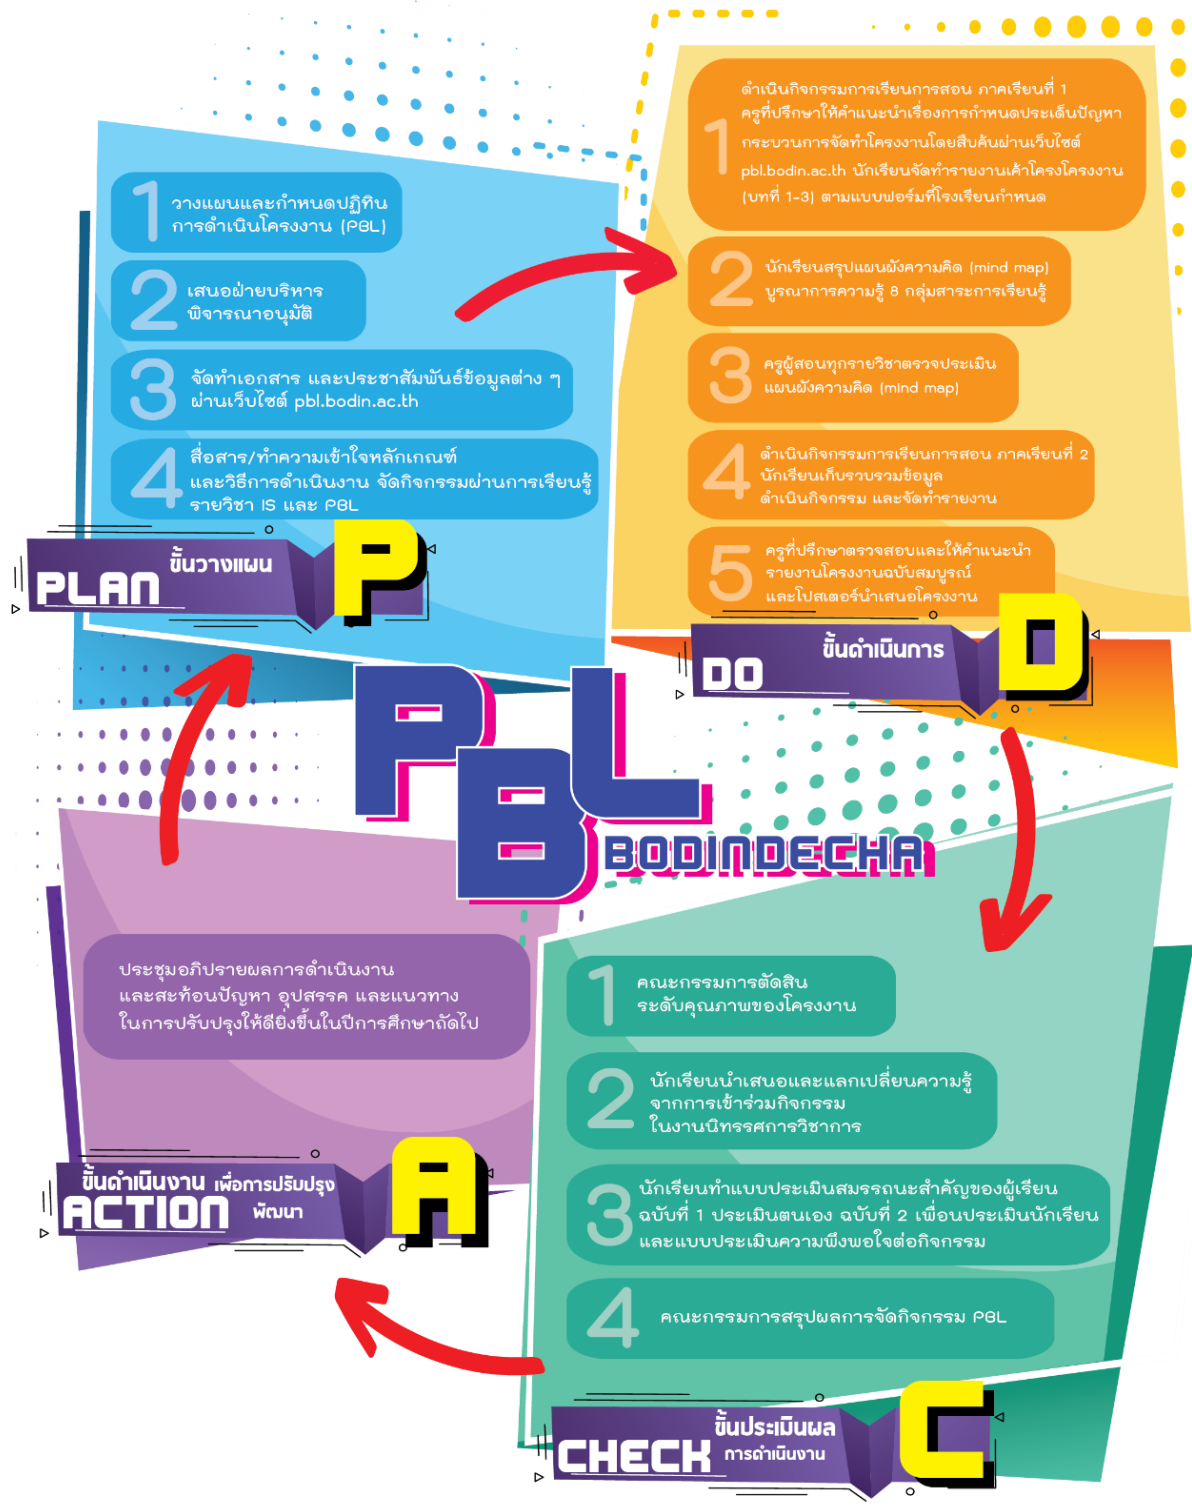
1 วางแผนและกำหนดปฏิทินการดำเนินโครงงาน (PBL)

2 เสนอฝ่ายบริหาร พิจารณาอนุมัติ

3 จัดทำเอกสาร และประชาสัมพันธ์ข้อมูลต่าง ๆ ผ่านเว็บไซต์ pbl.bodin.ac.th

4 สื่อสาร/ทำความเข้าใจหลักเกณฑ์ และวิธีการดำเนินงาน จัดกิจกรรมผ่านการเรียนรู้รายวิชา IS และ PBL

ขั้นวางแผน PLAN P

1 ดำเนินกิจกรรมการเรียนการสอน ภาคเรียนที่ 1 ครูที่ปรึกษาให้คำแนะนำเรื่องการกำหนดประเด็นปัญหา กระบวนการจัดทำโครงงานโดยสืบค้นผ่านเว็บไซต์ pbl.bodin.ac.th นักเรียนจัดทำรายงานเค้าโครงโครงงาน (บทที่ 1-3) ตามแบบฟอร์มที่โรงเรียนกำหนด

2 นักเรียนสรุปแผนผังความคิด (mind map) บูรณาการความรู้ 8 กลุ่มสาระการเรียนรู้

3 ครูผู้สอนทุกรายวิชาตรวจประเมินแผนผังความคิด (mind map)

4 ดำเนินกิจกรรมการเรียนการสอน ภาคเรียนที่ 2 นักเรียนเก็บรวบรวมข้อมูล ดำเนินกิจกรรม และจัดทำรายงาน

5 ครูที่ปรึกษาตรวจสอบและให้คำแนะนำ รายงานโครงงานฉบับสมบูรณ์ และโปสเตอร์นำเสนอโครงงาน

ขั้นดำเนินการ DO D

PBL BODINDECHA

ประชุมอภิปรายผลการดำเนินงาน และสะท้อนปัญหา อุปสรรค และแนวทางในการปรับปรุงให้ดียิ่งขึ้นในปีการศึกษาถัดไป

ขั้นดำเนินงาน เพื่อการปรับปรุง พัฒนา ACTION A

1 คณะกรรมการตัดสิน ระดับคุณภาพของโครงงาน

2 นักเรียนนำเสนอและแลกเปลี่ยนความรู้ จากการเข้าร่วมกิจกรรม ในงานนิทรรศการวิชาการ

3 นักเรียนทำแบบประเมินสมรรถนะสำคัญของผู้เรียน ฉบับที่ 1 ประเมินตนเอง ฉบับที่ 2 เพื่อนประเมินนักเรียน และแบบประเมินความพึงพอใจต่อกิจกรรม

4 คณะกรรมการสรุปผลการจัดกิจกรรม PBL

ขั้นประเมินผล การดำเนินงาน CHECK C